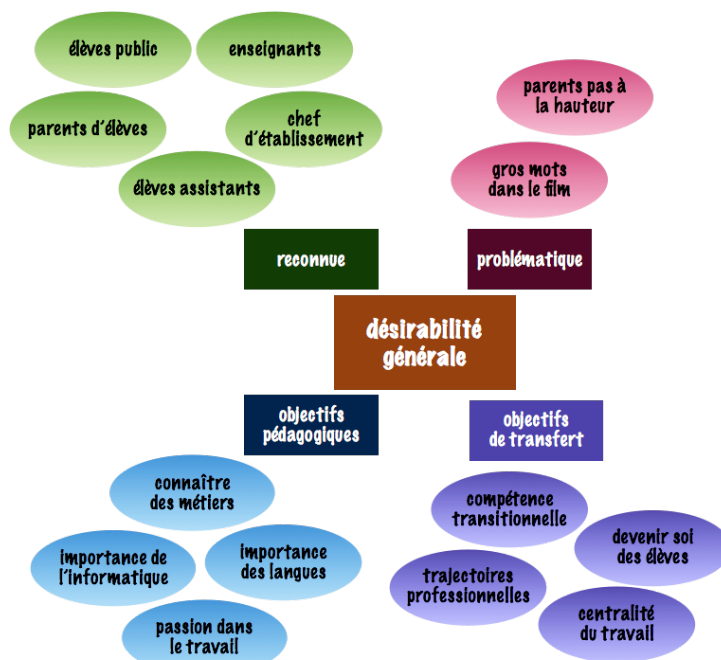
élèves public

enseignants

parents d´élèves

chef d´établissement

élèves assistants

parents pas à la hauteur

gros mots dans le film

reconnue

problématique

désirabilité générale

objectifs pédagogiques

objectifs de transfert

connaître des métiers

importance de l´informatique

importance des langues

passion dans le travail

compétence transitionnelle

devenir soi des élèves

trajectoires professionnelles

centralité du travail